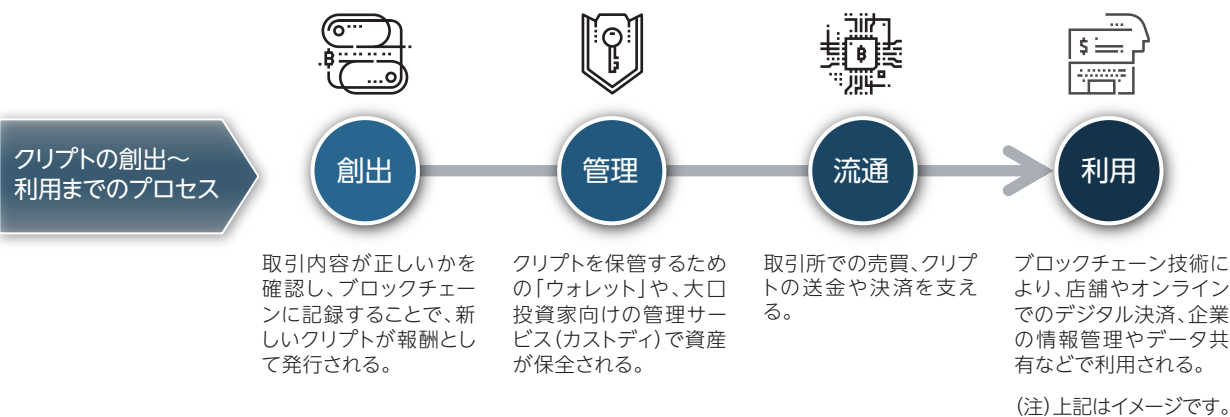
クリプトの創出～利用までのプロセス

創出

取引内容が正しいかを確認し、ブロックチェーンに記録することで、新しいクリプトが報酬として発行される。

管理

クリプトを保管するための「ウォレット」や、大口投資家向けの管理サービス（カストディ）で資産が保全される。

流通

取引所での売買、クリプトの送金や決済を支える。

利用

ブロックチェーン技術により、店舗やオンラインでのデジタル決済、企業の情報管理やデータ共有などで利用される。

（注）上記はイメージです。